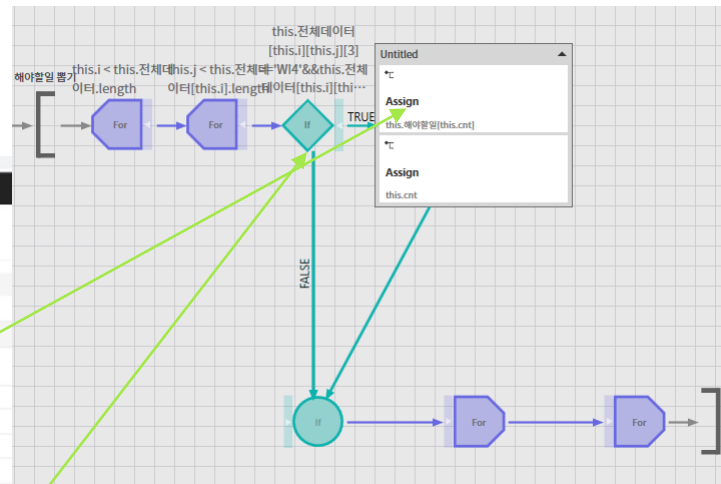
해야할일 뽑기

this.i < this.전체데이터.length

this.j < this.전체데이터[this.i].length

this.전체데이터[this.i][this.j][3]=='WI4'&&this.전체데이터[this.i][thi…

For

For

If

TRUE

FALSE

Untitled

Assign

this.해야할일[this.cnt]

Assign

this.cnt

If

For

For